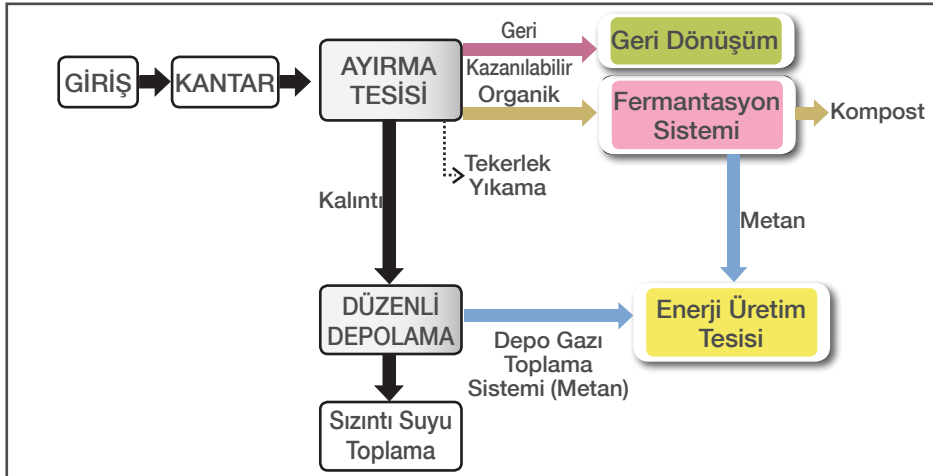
GİRİŞ

KANTAR

AYIRMA TESİSİ

Geri Kazanılabilir

Geri Dönüşüm

Organik

Fermantasyon Sistemi

Kompost

Tekerlek Yıkama

Kalıntı

Metan

DÜZENLİ DEPOLAMA

Depo Gazı Toplama Sistemi (Metan)

Enerji Üretim Tesisi

Sızıntı Suyu Toplama